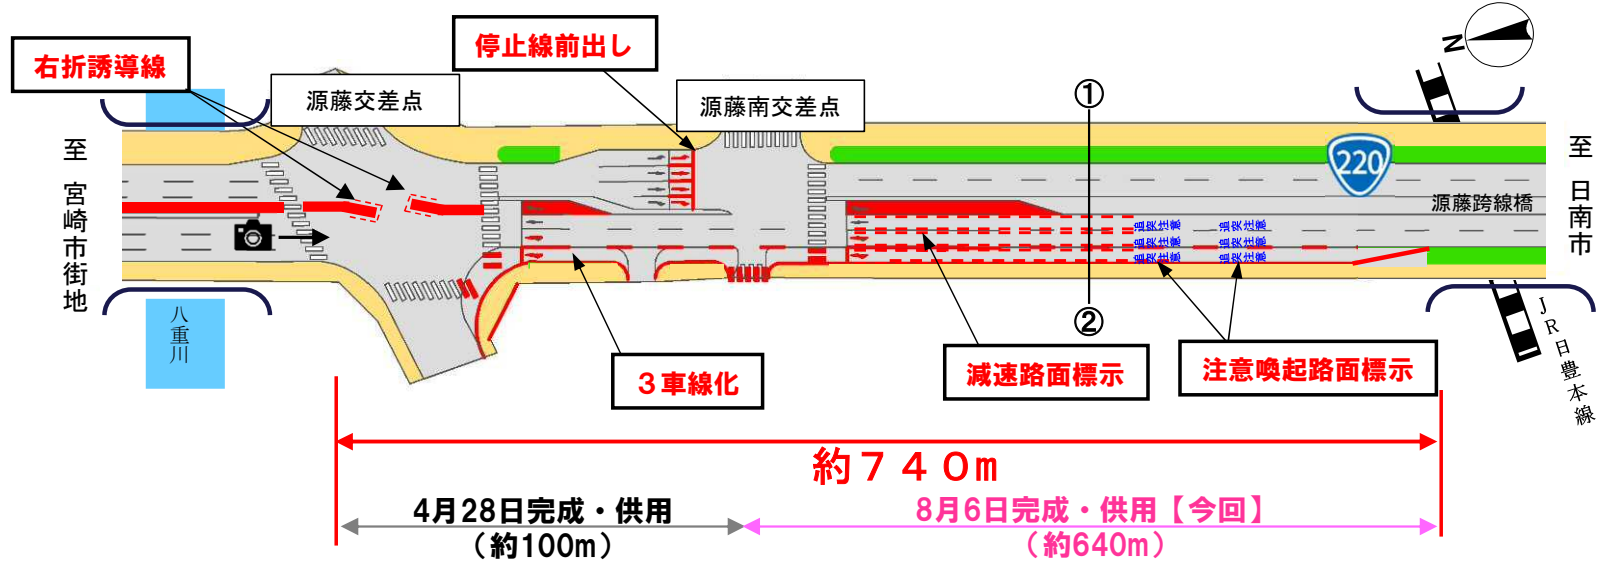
右折誘導線

停止線前出し

源藤交差点

源藤南交差点

①

N

至
宮崎市街地

八重川

220

源藤跨線橋

至
日南市

追突注意
追突注意
追突注意

追突注意
追突注意
追突注意

②

JR日豊本線

３車線化

減速路面標示

注意喚起路面標示

約７４０m

4月28日完成・供用
（約100m）

8月6日完成・供用【今回】
（約640m）